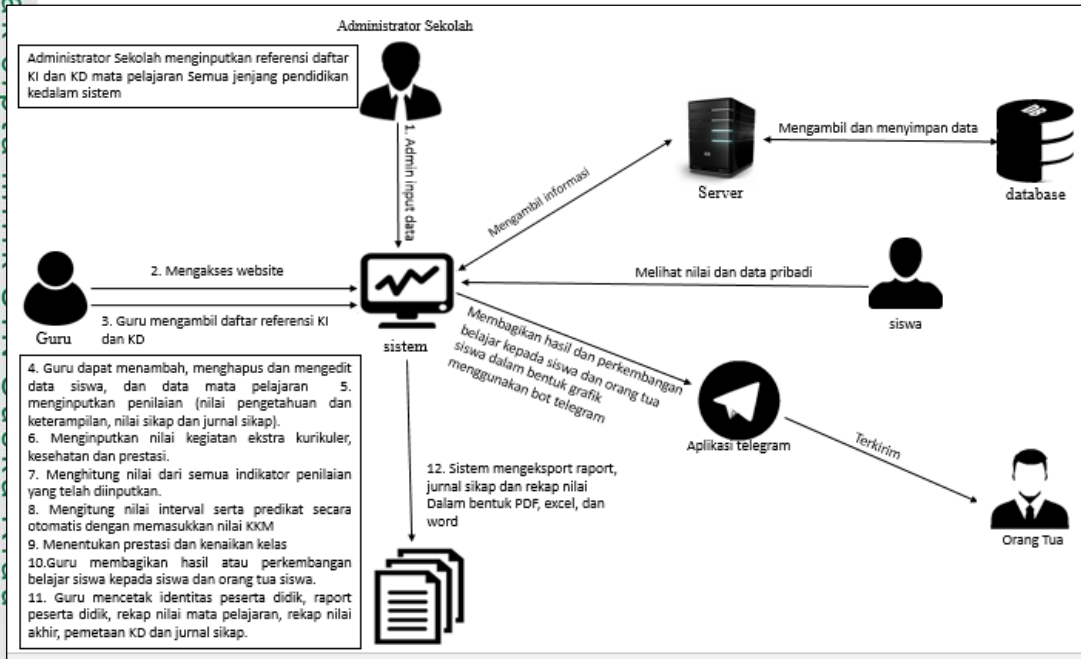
Administrator Sekolah

Administrator Sekolah menginputkan referensi daftar KI dan KD mata pelajaran Semua jenjang pendidikan kedalam sistem

1. Admin input data

Mengambil informasi

Server

Mengambil dan menyimpan data

database

2. Mengakses website

3. Guru mengambil daftar referensi KI dan KD

Guru

sistem

Melihat nilai dan data pribadi

siswa

Membagikan hasil dan perkembangan belajar kepada siswa dan orang tua siswa dalam bentuk grafik menggunakan bot telegram

Aplikasi telegram

Terkirim

Orang Tua

4. Guru dapat menambah, menghapus dan mengedit data siswa, dan data mata pelajaran 5. menginputkan penilaian (nilai pengetahuan dan keterampilan, nilai sikap dan jurnal sikap).
6. Menginputkan nilai kegiatan ekstra kurikuler, kesehatan dan prestasi.
7. Menghitung nilai dari semua indikator penilaian yang telah diinputkan.
8. Mengitung nilai interval serta predikat secara otomatis dengan memasukkan nilai KKM
9. Menentukan prestasi dan kenaikan kelas
10.Guru membagikan hasil atau perkembangan belajar siswa kepada siswa dan orang tua siswa.
11. Guru mencetak identitas peserta didik, raport peserta didik, rekap nilai mata pelajaran, rekap nilai akhir, pemetaan KD dan jurnal sikap.

12. Sistem mengeksport raport, jurnal sikap dan rekap nilai Dalam bentuk PDF, excel, dan word